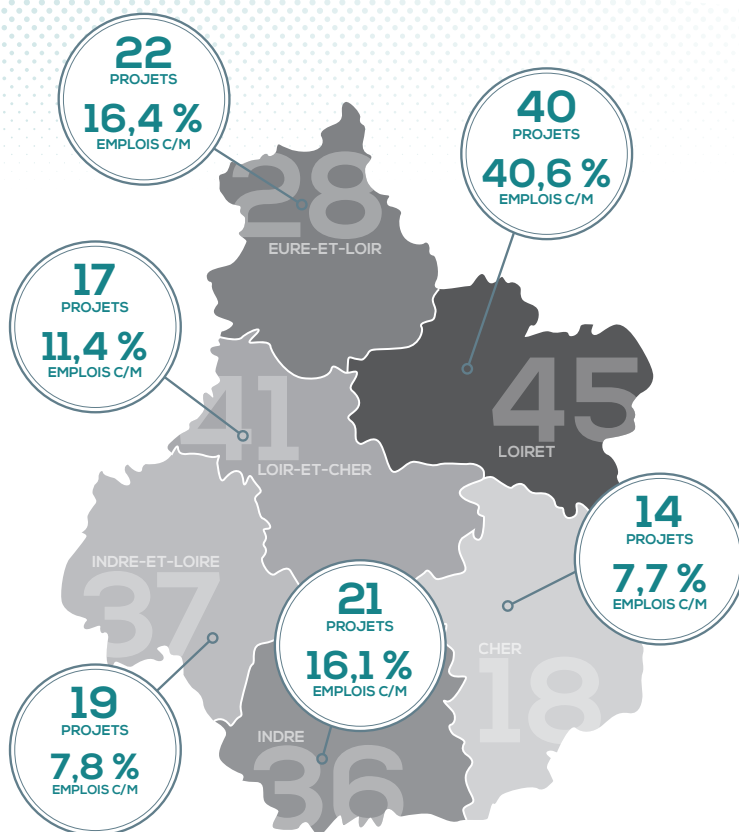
22
PROJETS
16,4 %
EMPLOIS C/M

28
EURE-ET-LOIR

40
PROJETS
40,6 %
EMPLOIS C/M

17
PROJETS
11,4 %
EMPLOIS C/M

41
LOIR-ET-CHER

45
LOIRET

14
PROJETS
7,7 %
EMPLOIS C/M

INDRE-ET-LOIRE
37

21
PROJETS
16,1 %
EMPLOIS C/M

CHER
18

19
PROJETS
7,8 %
EMPLOIS C/M

INDRE
36